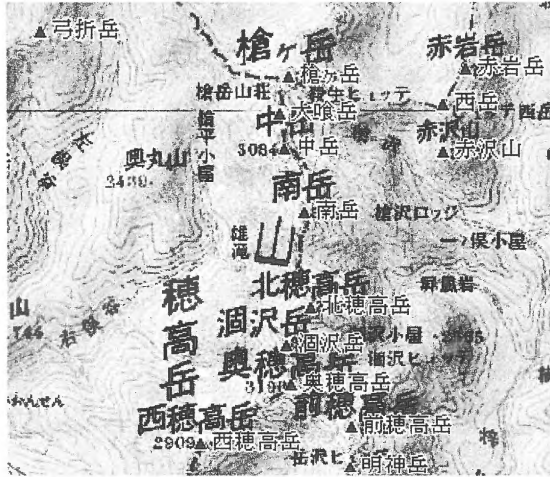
▲弓折岳
槍ヶ岳
赤岩岳
▲槍ヶ岳
▲赤岩岳
槍岳山荘
殺生ヒュッテ
大喰岳
▲西岳
西岳
中山
槍平小屋
赤沢山
奥丸山
3084▲中岳
▲赤沢山
2439
南岳
▲南岳
槍沢ロッジ
雄滝
一ノ俣小屋
北穂高岳
穂
▲北穂高岳
高
涸沢岳
山
▲涸沢岳
涸沢ヒュッテ
岳
奥穂高岳
3190▲奥穂高岳
前穂高岳
西穂高岳
▲前穂高岳
2909▲西穂高岳
岳沢ヒュッテ
▲明神岳